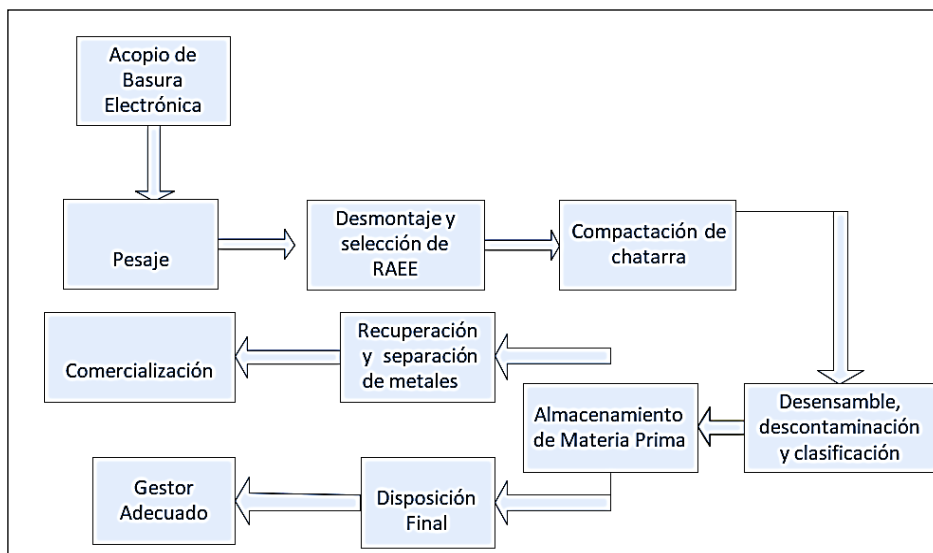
Acopio de Basura Electrónica

Pesaje

Desmontaje y selección de RAEE

Compactación de chatarra

Comercialización

Recuperación y separación de metales

Desensamble, descontaminación y clasificación

Almacenamiento de Materia Prima

Gestor Adecuado

Disposición Final